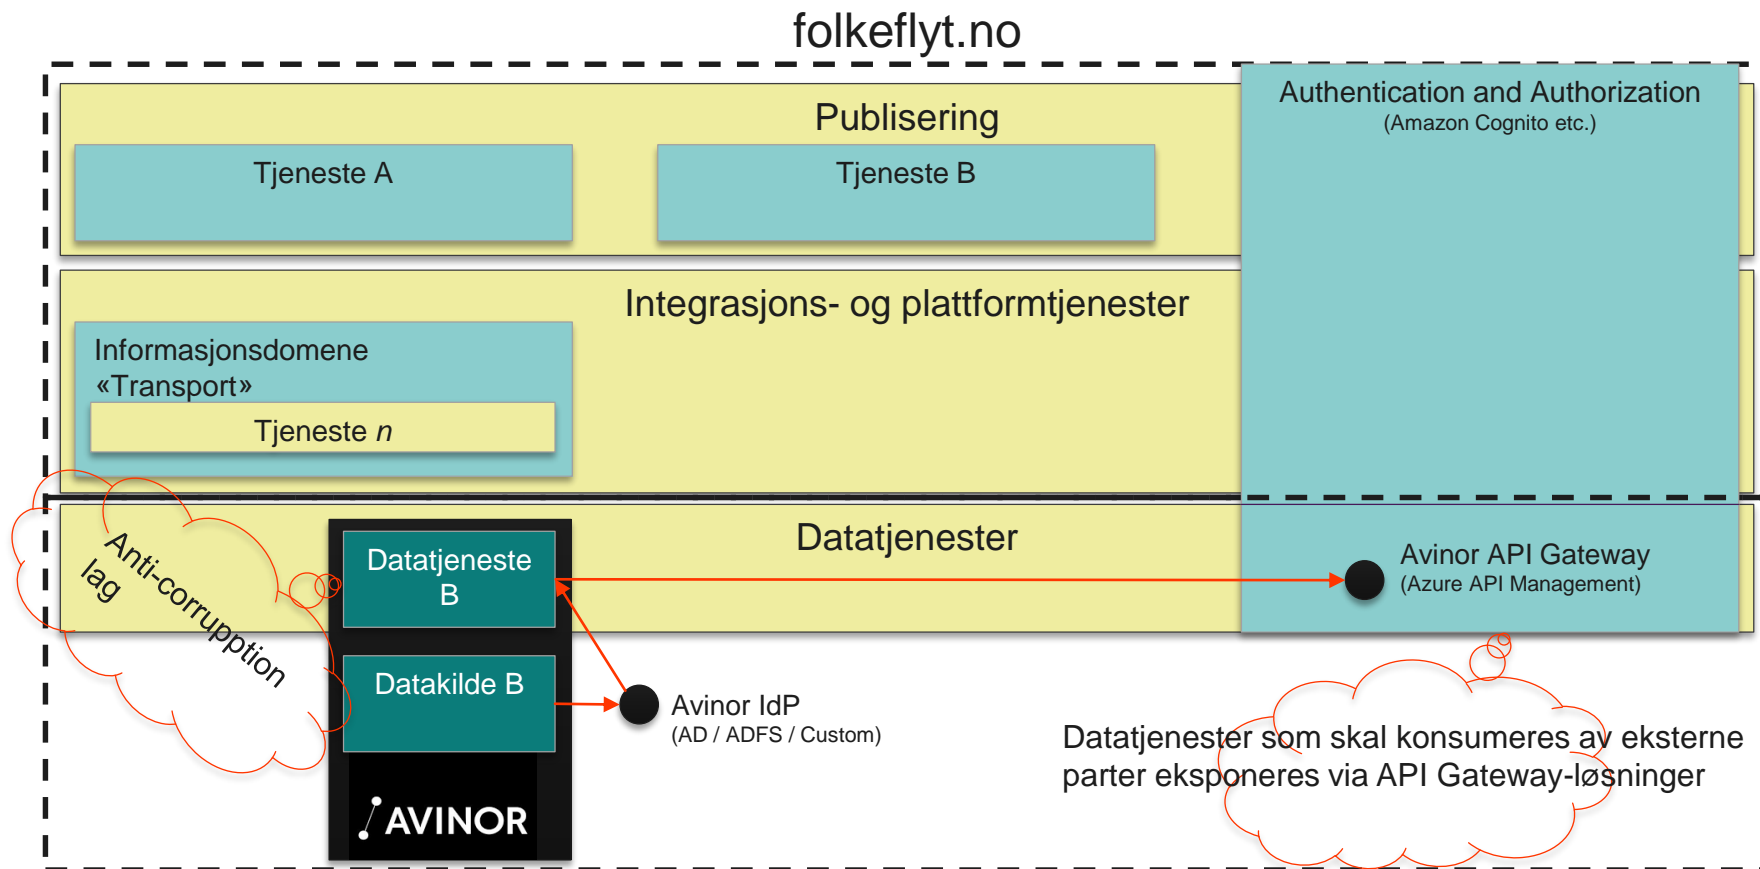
folkeflyt.no

Publisering

Tjeneste A

Tjeneste B

Authentication and Authorization
(Amazon Cognito etc.)

Integrasjons- og plattformtjenester

Informasjonsdomene «Transport»

Tjeneste *n*

Datatjenester

Anti-corruption lag

Datatjeneste B

Datakilde B

AVINOR

Avinor API Gateway
(Azure API Management)

Avinor IdP
(AD / ADFS / Custom)

Datatjenester som skal konsumeres av eksterne parter eksponeres via API Gateway-løsninger